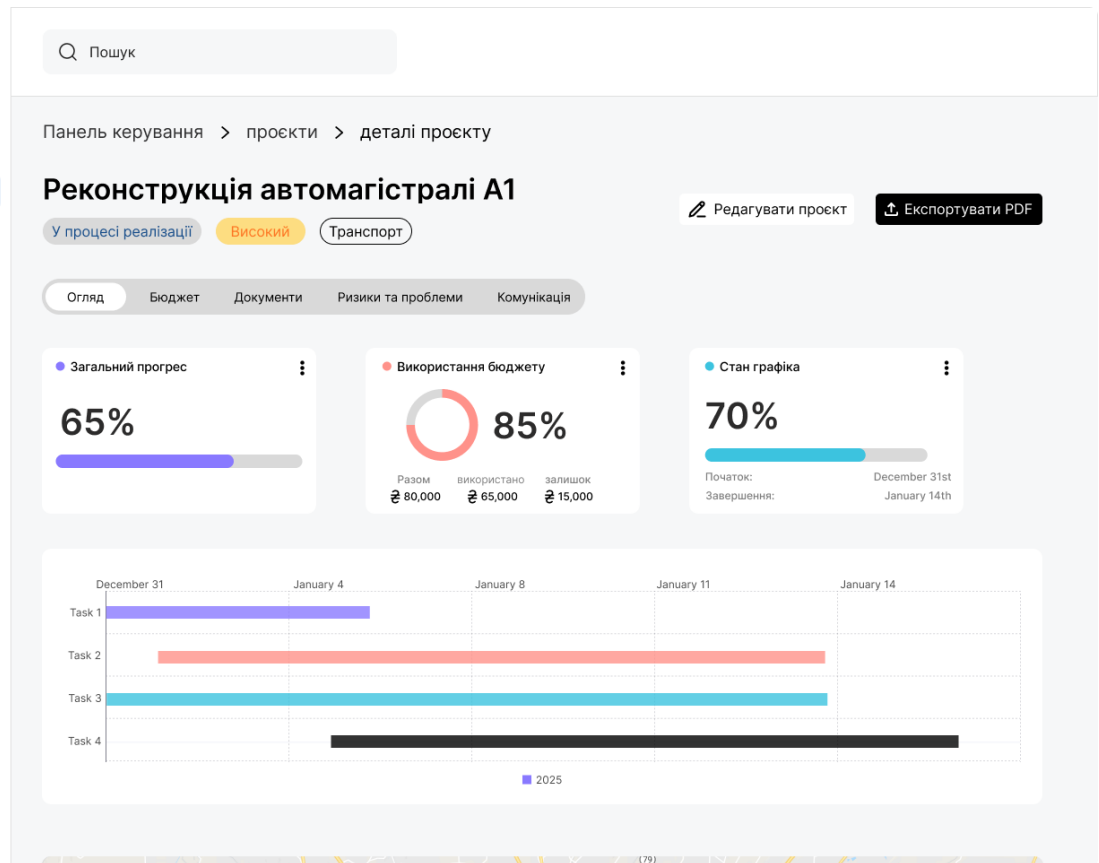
Пошук

Панель керування > проєкти > деталі проєкту

Реконструкція автомагістралі А1

У процесі реалізації Високий Транспорт

Редагувати проєкт Експортувати PDF

Огляд Бюджет Документи Ризики та проблеми Комунікація

Загальний прогрес

65%

Використання бюджету

85%

Разом ₴ 80,000
використано ₴ 65,000
залишок ₴ 15,000

Стан графіка

70%

Початок: December 31st
Завершення: January 14th

December 31 January 4 January 8 January 11 January 14

Task 1
Task 2
Task 3
Task 4

2025

(79)